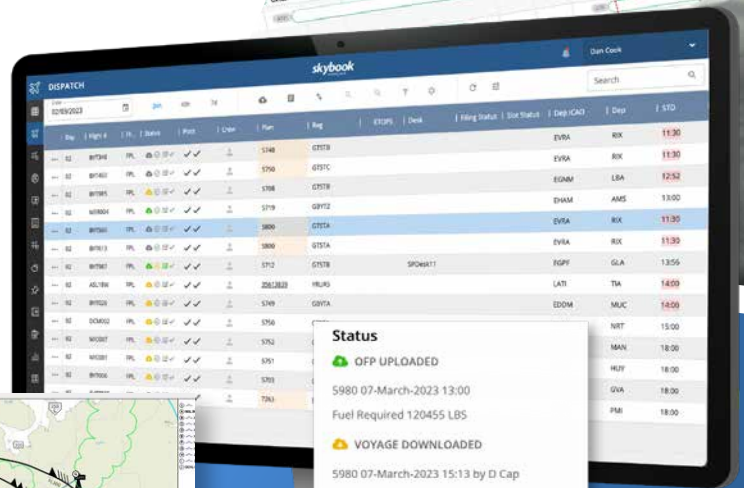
DISPATCH

skybook

Dan Cook

Search

02/03/2023

| Day | Flight # | Fl.. | Status | Pilot | Crew | Plan | Reg | ETOPS | Desk | Filing Status | Slot Status | Dep ICAO | Dep | STD |
|---|---|---|---|---|---|---|---|---|---|---|---|---|---|---|
| 02 | | FPL | | ✓✓ | | 5748 | GTSTB | | | | | EVRA | RIX | 11:30 |
| 02 | | FPL | | ✓✓ | | 5750 | GTSTC | | | | | EVRA | RIX | 11:30 |
| 02 | | FPL | | ✓✓ | | 5708 | GTSTF | | | | | EGNM | LBA | 12:52 |
| 02 | | FPL | | ✓✓ | | 5719 | GBYTZ | | | | | EHAM | AMS | 13:00 |
| 02 | | FPL | | ✓✓ | | 5800 | GTSTA | | | | | EVRA | RIX | 11:30 |
| 02 | | FPL | | ✓✓ | | 5800 | GTSTA | | | | | EVRA | RIX | 11:30 |
| 02 | | FPL | | ✓✓ | | 5712 | GTSTB | | SPDesk11 | | | EGPF | GLA | 13:56 |
| 02 | | FPL | | ✓✓ | | 20613820 | YRURG | | | | | LATI | TIA | 14:00 |
| 02 | | FPL | | ✓✓ | | 5749 | GBYTA | | | | | EDDM | MUC | 14:00 |
| 02 | | FPL | | ✓✓ | | 5750 | | | | | | | NRT | 15:00 |
| 02 | | FPL | | ✓✓ | | 5752 | | | | | | | MAN | 18:00 |
| 02 | | FPL | | ✓✓ | | 5751 | | | | | | | HUY | 18:00 |
| 02 | | FPL | | ✓✓ | | 5703 | | | | | | | GVA | 18:00 |
| | | FPL | | | | 7263 | | | | | | | PMI | 18:00 |

Status

OFP UPLOADED

5980 07-March-2023 13:00

Fuel Required 120455 LBS

VOYAGE DOWNLOADED

5980 07-March-2023 15:13 by D Cap